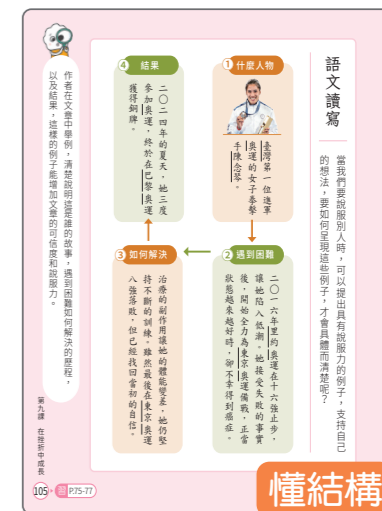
語文讀寫

當我們要說服別人時，可以提出具有說服力的例子，支持自己的想法。要如何呈現這些例子，才會具體而清楚呢？

1 什麼人物

臺灣第一位進軍奧運的女子拳擊手陳念琴。

2 遇到困難

二○一六年里約奧運在十六強止步，讓她陷入低潮，她接受失敗的事實後，開始全力為東京奧運備戰，正當狀態越來越好時，卻不幸得到癌症。

3 如何解決

治療的副作用讓她的體能變差，她仍堅持不斷的訓練，雖然最後在東京奧運八強落敗，但已經找回當初的自信。

4 結果

二○二四年的夏天，她三度參加奧運，終於在巴黎奧運獲得銅牌。

作者在文章中舉例，清楚說明這是誰的故事，遇到困難如何解決的歷程，以及結果，這樣的例子能增加文章的可信度和說服力。

懂結構

第九課 在挫折中成長

105 習 P.75-77